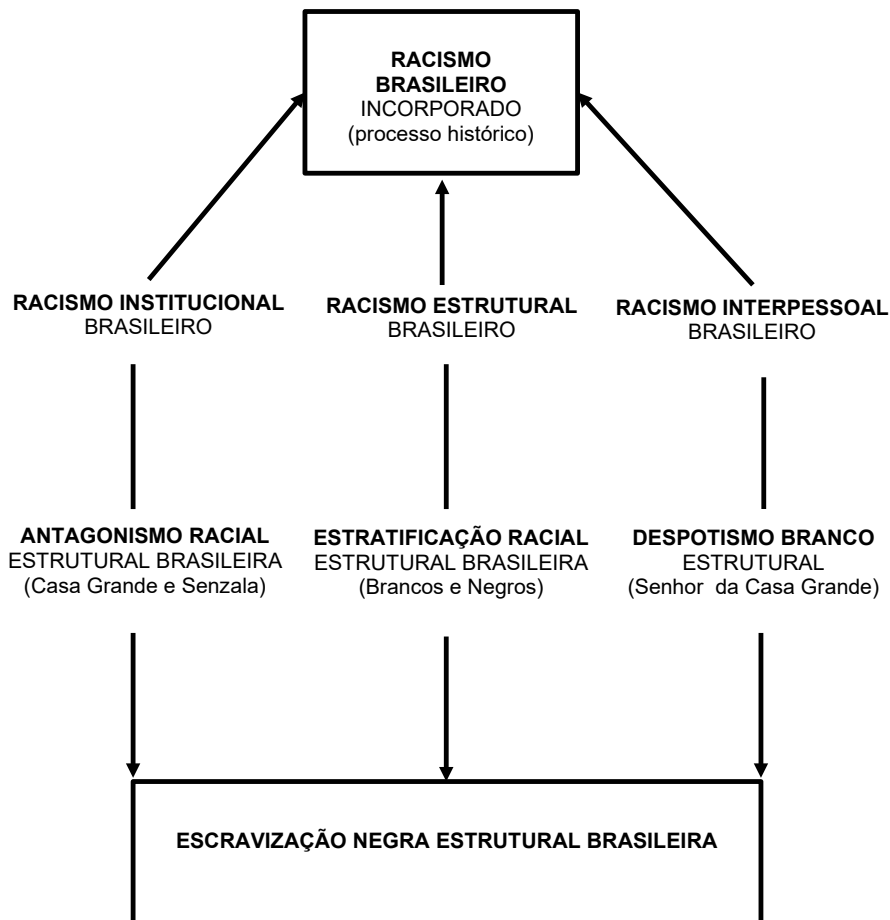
RACISMO BRASILEIRO
INCORPORADO
(processo histórico)

RACISMO INSTITUCIONAL
BRASILEIRO

RACISMO ESTRUTURAL
BRASILEIRO

RACISMO INTERPESSOAL
BRASILEIRO

ANTAGONISMO RACIAL
ESTRUTURAL BRASILEIRA
(Casa Grande e Senzala)

ESTRATIFICAÇÃO RACIAL
ESTRUTURAL BRASILEIRA
(Brancos e Negros)

DESPOTISMO BRANCO
ESTRUTURAL
(Senhor da Casa Grande)

ESCRAVIZAÇÃO NEGRA ESTRUTURAL BRASILEIRA